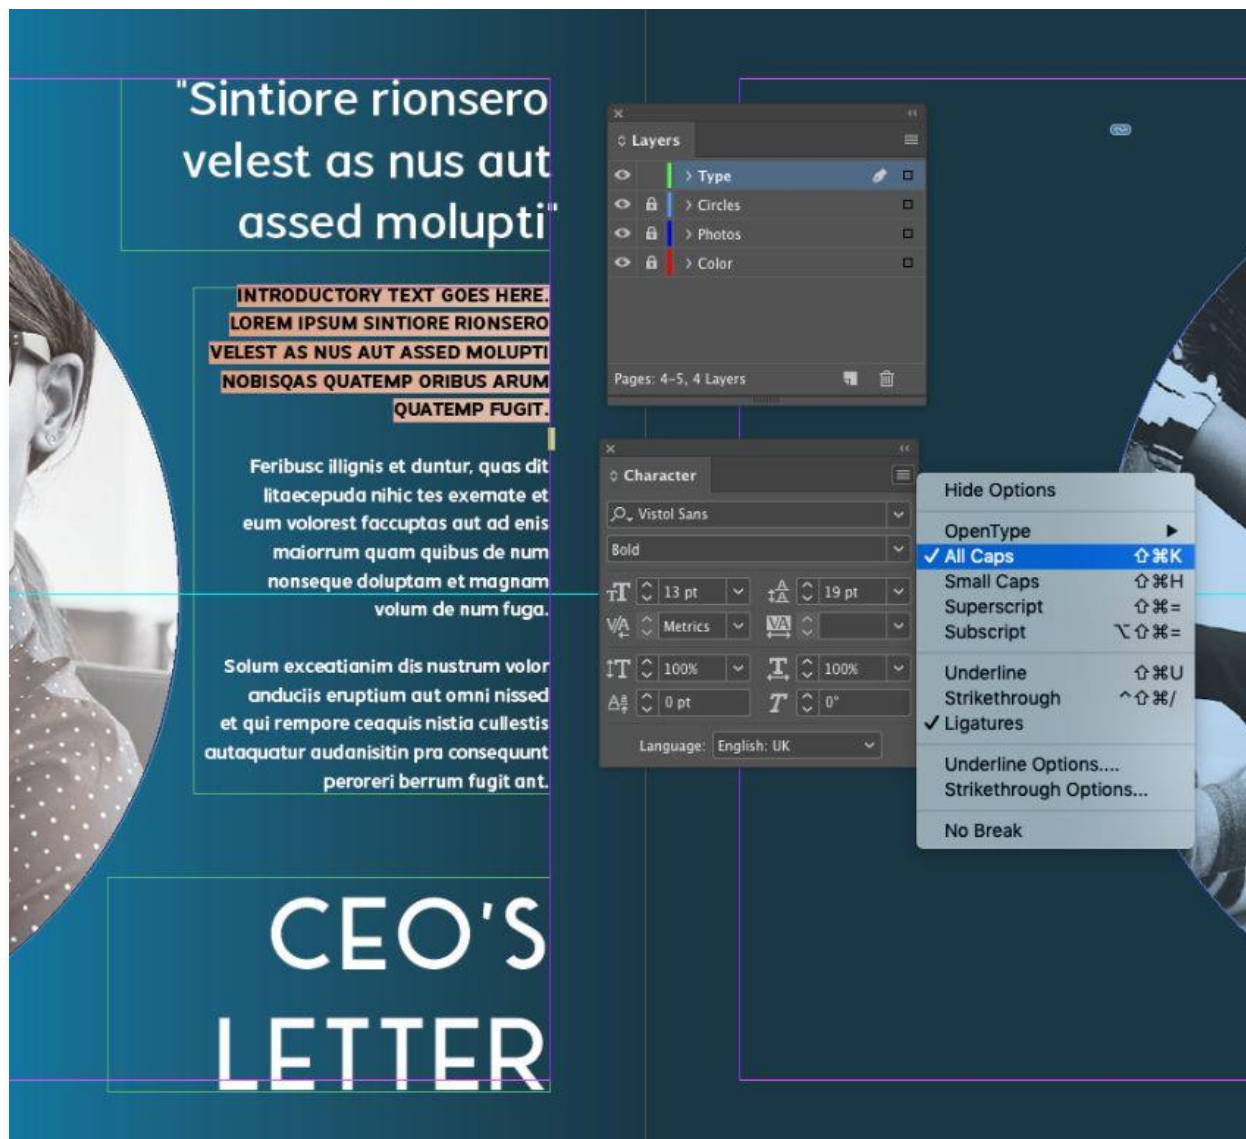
"Sintiore rionsero velest as nus aut assed molupti"

INTRODUCTORY TEXT GOES HERE. LOREM IPSUM SINTIORE RIONSERO VELEST AS NUS AUT ASSED MOLUPTI NOBISQAS QUATEMP ORIBUS ARUM QUATEMP FUGIT.

Feribusc illignis et duntur, quas dit litaecepuda nihic tes exemate et eum volorest faccuptas aut ad enis maiorrum quam quibus de num nonseque doluptam et magnam volum de num fuga.

Solum exceatianim dis nustrum volor anduciis eruptium aut omni nissed et qui rempore ceaquis nistia cullestis autaquatur audanisitin pra consequunt peroreri berrum fugit ant.

CEO'S LETTER

Layers
Type
Circles
Photos
Color
Pages: 4–5, 4 Layers

Character
Vistol Sans
Bold
13 pt
19 pt
Metrics
100%
100%
0 pt
0°
Language: English: UK

Hide Options
OpenType
✓ All Caps ⇧⌘K
Small Caps ⇧⌘H
Superscript ⇧⌘=
Subscript ⌥⇧⌘=
Underline ⇧⌘U
Strikethrough ^⇧⌘/
✓ Ligatures
Underline Options....
Strikethrough Options...
No Break